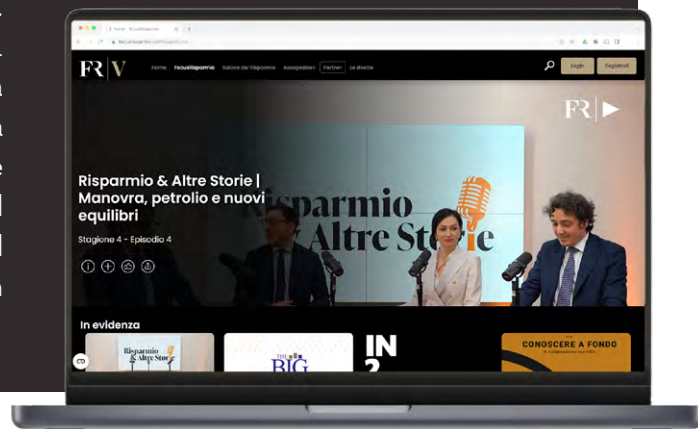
FR | V

Home FocusRisparmio Salone del Risparmio Assogestioni Partner Le dirette

Login Registrati

FR | ▶

Risparmio & Altre Storie | Manovra, petrolio e nuovi equilibri

Stagione 4 - Episodio 4

Risparmio & Altre Storie

In evidenza

Risparmio & Altre Storie

THE BIG

IN 2

CONOSCERE A FONDO

CD